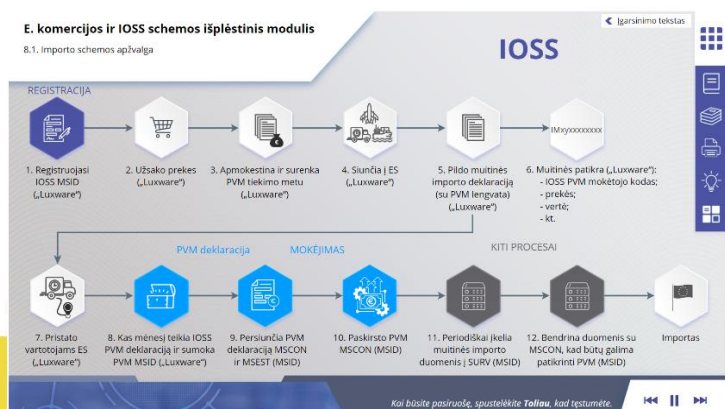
E. komercijos ir IOSS schemos išplėstinis modulis

8.1. Importo schemos apžvalga

Įgarsinimo tekstas

IOSS

REGISTRACIJA

1. Registruojasi IOSS MSID („Luxware")

2. Užsako prekes („Luxware")

3. Apmokestina ir surenka PVM tiekimo metu („Luxware")

4. Siunčia į ES („Luxware")

5. Pildo muitinės importo deklaraciją (su PVM lengvata) („Luxware")

IMxyxxxxxxxx

6. Muitinės patikra („Luxware"):
- IOSS PVM mokėtojo kodas;
- prekės;
- vertė;
- kt.

PVM deklaracija

MOKĖJIMAS

KITI PROCESAI

7. Pristato vartotojams ES („Luxware")

8. Kas mėnesį teikia IOSS PVM deklaraciją ir sumoka PVM MSID („Luxware")

9. Persiunčia PVM deklaraciją MSCON ir MSEST (MSID)

10. Paskirsto PVM MSCON (MSID)

11. Periodiškai įkelia muitinės importo duomenis į SURV (MSID)

12. Bendrina duomenis su MSCON, kad būtų galima patikrinti PVM (MSID)

Importas

Kai būsite pasiruošę, spustelėkite Toliau, kad tęstumėte.